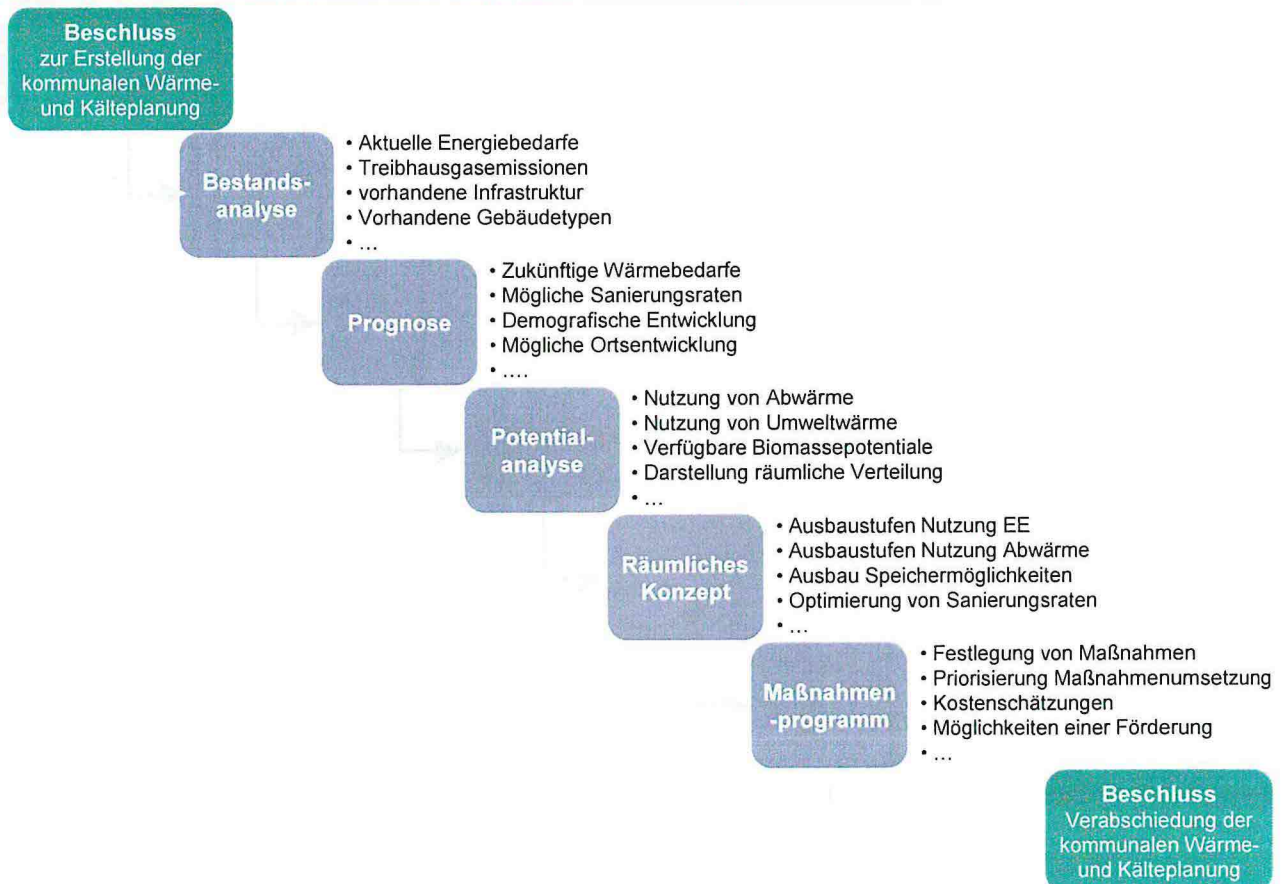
**Beschluss**
zur Erstellung der kommunalen Wärme- und Kälteplanung

**Bestands-analyse**

- Aktuelle Energiebedarfe
- Treibhausgasemissionen
- vorhandene Infrastruktur
- Vorhandene Gebäudetypen
- …

**Prognose**

- Zukünftige Wärmebedarfe
- Mögliche Sanierungsraten
- Demografische Entwicklung
- Mögliche Ortsentwicklung
- ….

**Potential-analyse**

- Nutzung von Abwärme
- Nutzung von Umweltwärme
- Verfügbare Biomassepotentiale
- Darstellung räumliche Verteilung
- …

**Räumliches Konzept**

- Ausbaustufen Nutzung EE
- Ausbaustufen Nutzung Abwärme
- Ausbau Speichermöglichkeiten
- Optimierung von Sanierungsraten
- …

**Maßnahmen-programm**

- Festlegung von Maßnahmen
- Priorisierung Maßnahmenumsetzung
- Kostenschätzungen
- Möglichkeiten einer Förderung
- …

**Beschluss**
Verabschiedung der kommunalen Wärme- und Kälteplanung